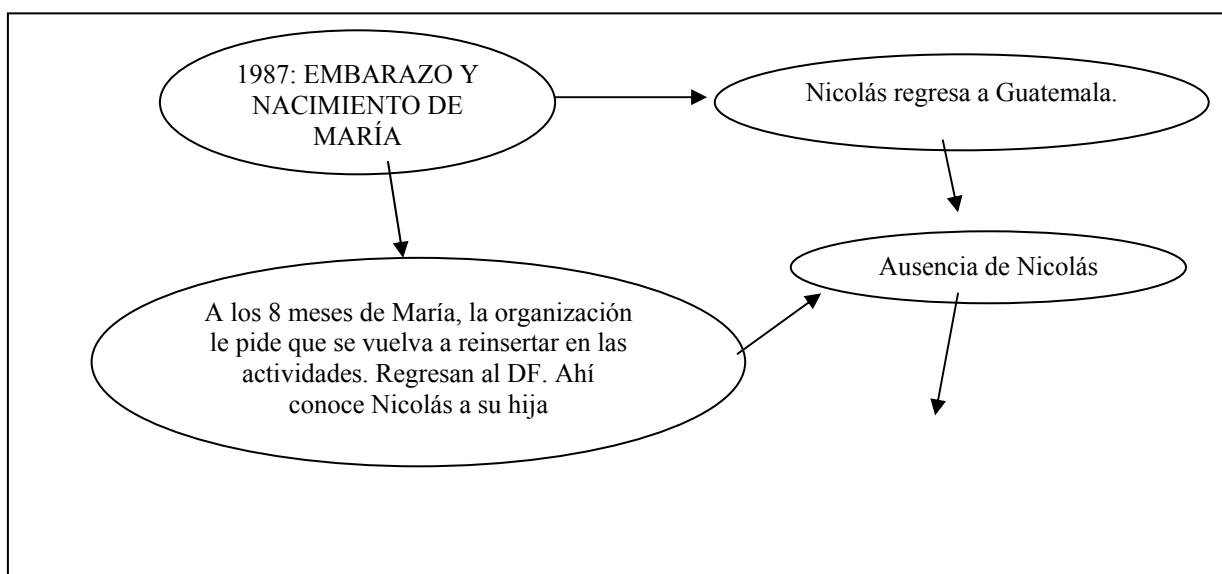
1987: EMBARAZO Y NACIMIENTO DE MARÍA

Nicolás regresa a Guatemala.

Ausencia de Nicolás

A los 8 meses de María, la organización le pide que se vuelva a reinsertar en las actividades. Regresan al DF. Ahí conoce Nicolás a su hija